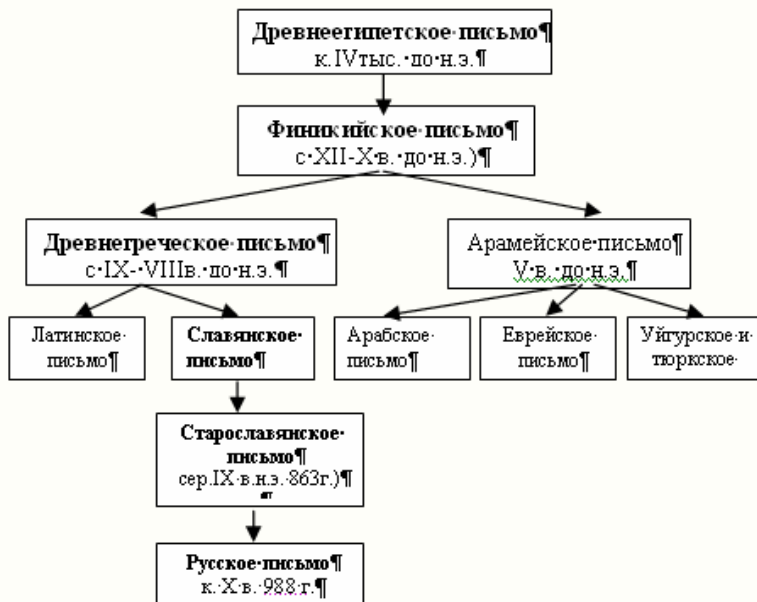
Древнеегипетское·письмо¶
к.IVтыс.·до·н.э.¶

Финикийское·письмо¶
с·XII-Хв.·до·н.э.)¶

Древнегреческое·письмо¶
с·IX-·VIIIв.·до·н.э.¶

Арамейское·письмо¶
V·в.·до·н.э.¶

Латинское·письмо¶

Славянское·письмо¶

Арабское·письмо¶

Еврейское·письмо¶

Уйгурское·и·тюркское·

Старославянское·письмо¶
сер.IX·в.н.э.·863г.)¶

Русское·письмо¶
к.·X·в.·988·г.¶